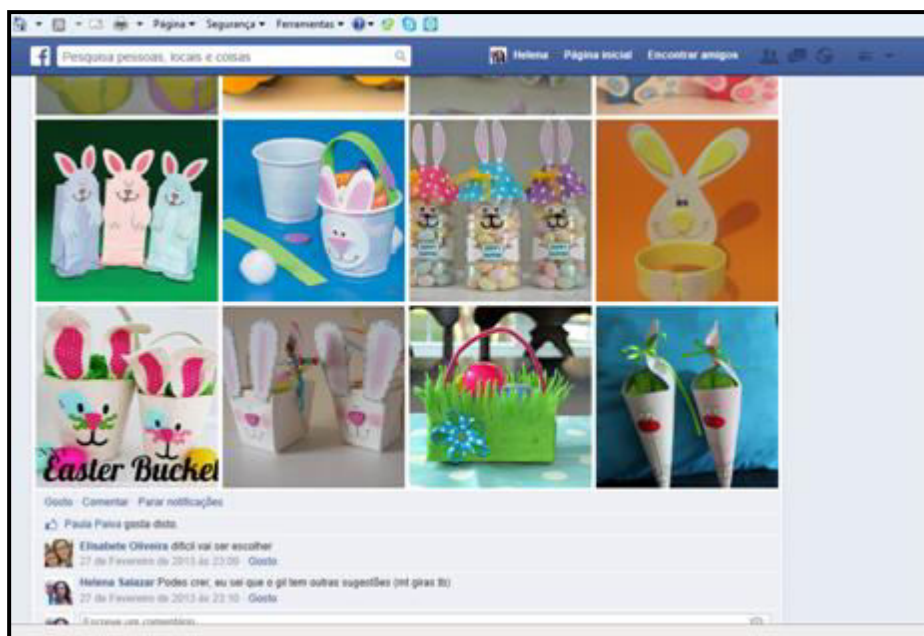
Página ▾ Segurança ▾ Ferramentas ▾

Pesquisa pessoas, locais e coisas

Helena Página inicial Encontrar amigos

Easter Bucket

Gosto · Comentar · Parar notificações

Paula Paiva gosta disto.

Elisabete Oliveira difícil vai ser escolher
27 de Fevereiro de 2013 às 23:09 · Gosto

Helena Salazar Podes crer, eu sei que o gil tem outras sugestões (mt giras lb)
27 de Fevereiro de 2013 às 23:10 · Gosto

Escreve um comentário...